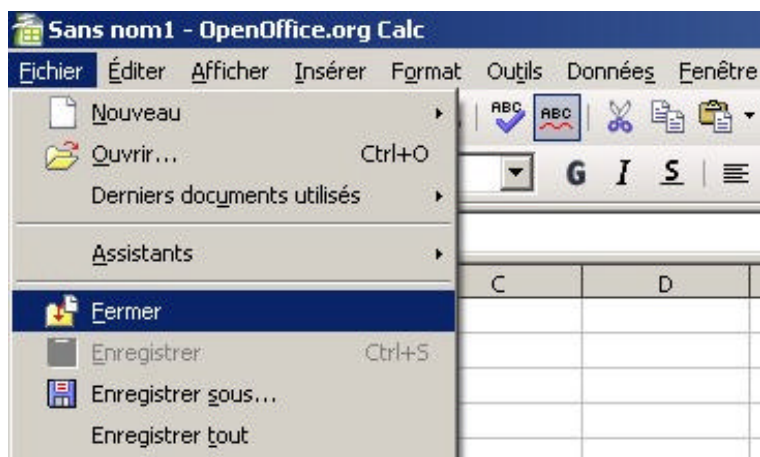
Sans nom1 - OpenOffice.org Calc

Fichier Éditer Afficher Insérer Format Outils Données Fenêtre

Nouveau

Ouvrir... Ctrl+O

Derniers documents utilisés

Assistants

Fermer

Enregistrer Ctrl+S

Enregistrer sous...

Enregistrer tout

ABC ABC

G I S

C D